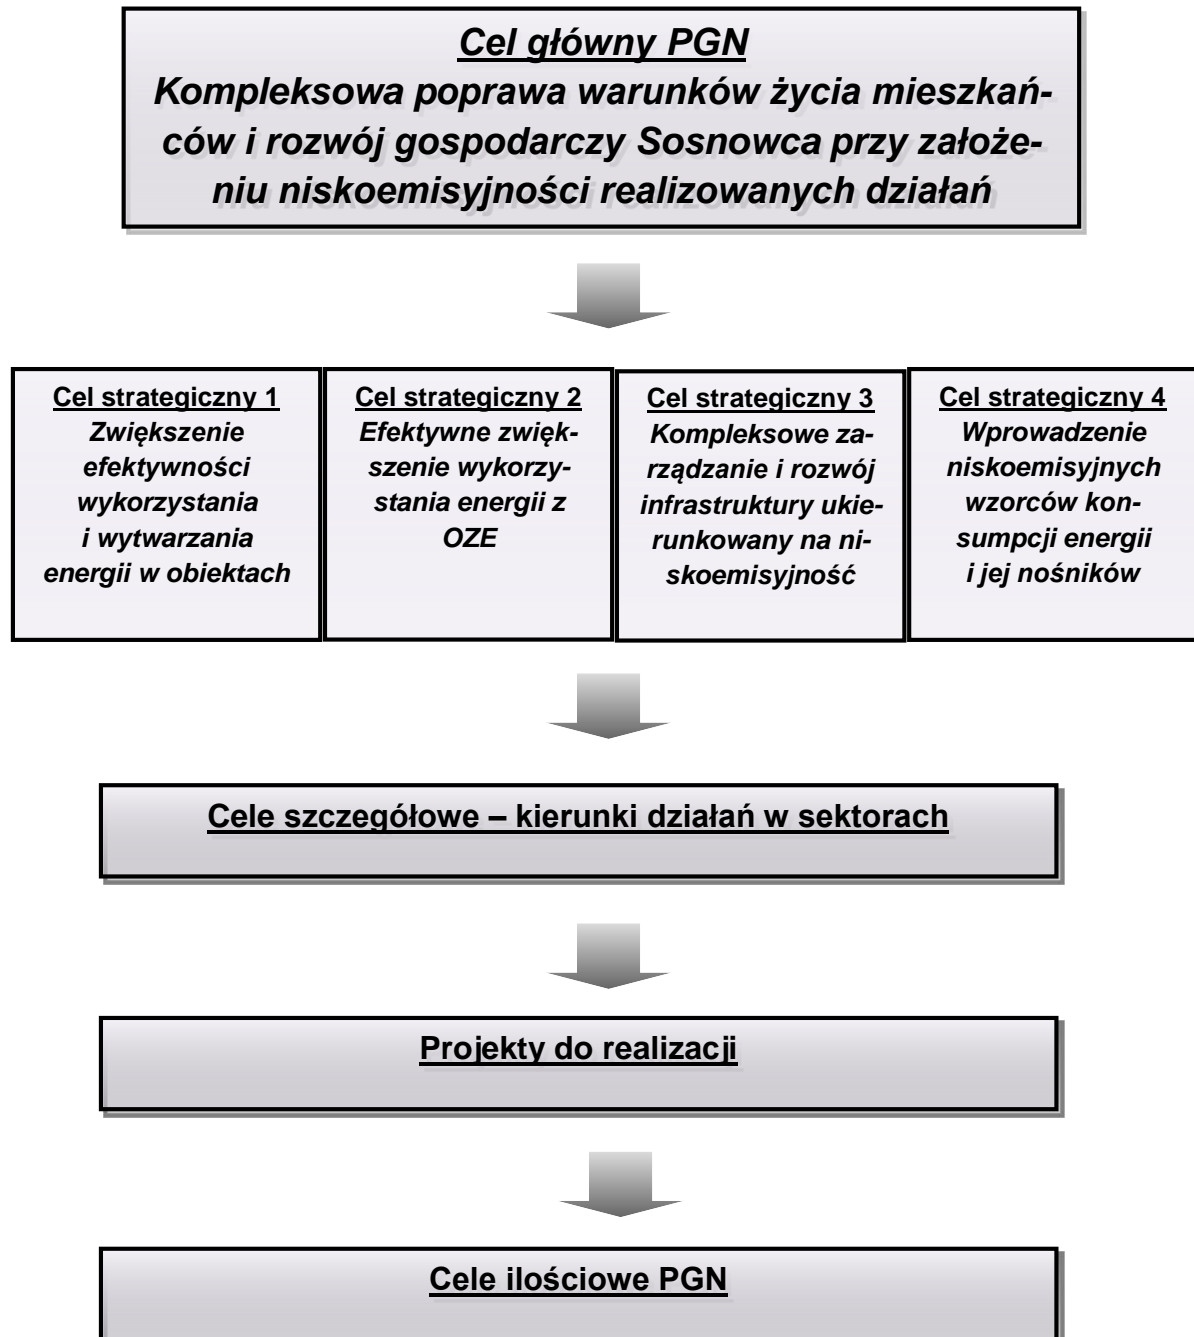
Cel główny PGN
Kompleksowa poprawa warunków życia mieszkańców i rozwój gospodarczy Sosnowca przy założeniu niskoemisyjności realizowanych działań

Cel strategiczny 1
Zwiększenie efektywności wykorzystania i wytwarzania energii w obiektach

Cel strategiczny 2
Efektywne zwiększenie wykorzystania energii z OZE

Cel strategiczny 3
Kompleksowe zarządzanie i rozwój infrastruktury ukierunkowany na niskoemisyjność

Cel strategiczny 4
Wprowadzenie niskoemisyjnych wzorców konsumpcji energii i jej nośników

Cele szczegółowe – kierunki działań w sektorach

Projekty do realizacji

Cele ilościowe PGN